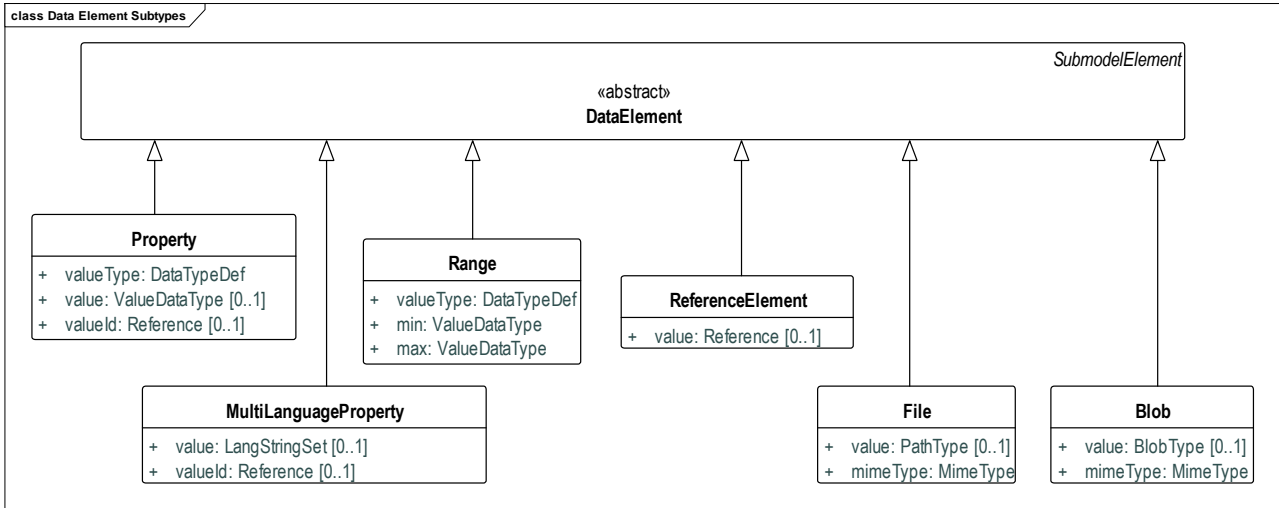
class Data Element Subtypes

SubmodelElement

«abstract»
DataElement

Property

+ valueType: DataTypeDef
+ value: ValueDataType [0..1]
+ valueId: Reference [0..1]

Range

+ valueType: DataTypeDef
+ min: ValueDataType
+ max: ValueDataType

ReferenceElement

+ value: Reference [0..1]

MultiLanguageProperty

+ value: LangStringSet [0..1]
+ valueId: Reference [0..1]

File

+ value: PathType [0..1]
+ mimeType: MimeType

Blob

+ value: BlobType [0..1]
+ mimeType: MimeType